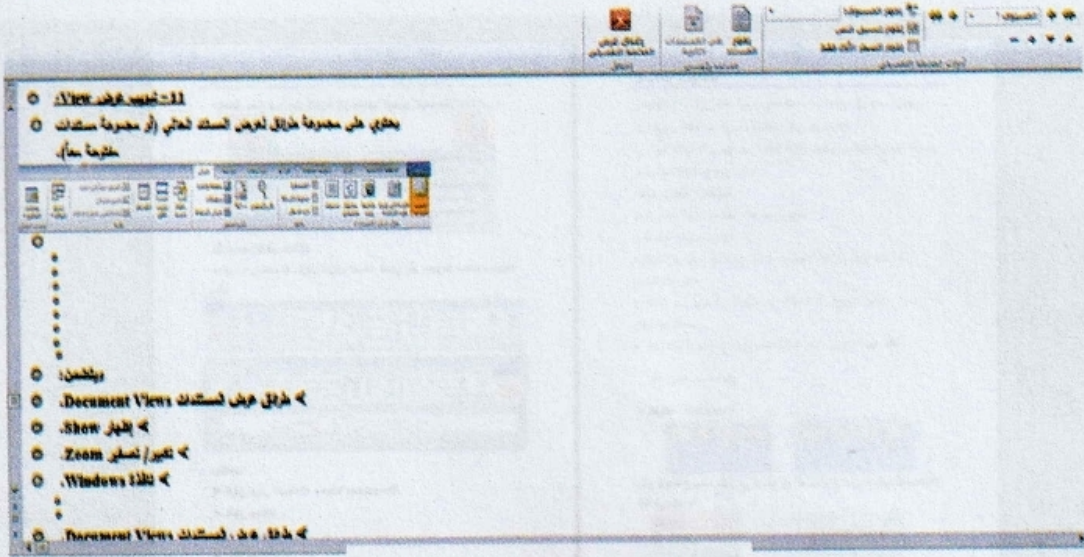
11- تبويب عرض View:

يحتوي على مجموعة طرائق لعرض المستند الحالي (أو مجموعة مستندات مفتوحة معاً).

ويتضمن:

➤ طرائق عرض المستندات Document Views.

➤ إظهار Show.

➤ تكبير/ تصغير Zoom.

➤ نافذة Windows.

➤ طرائق عرض المستندات Document Views